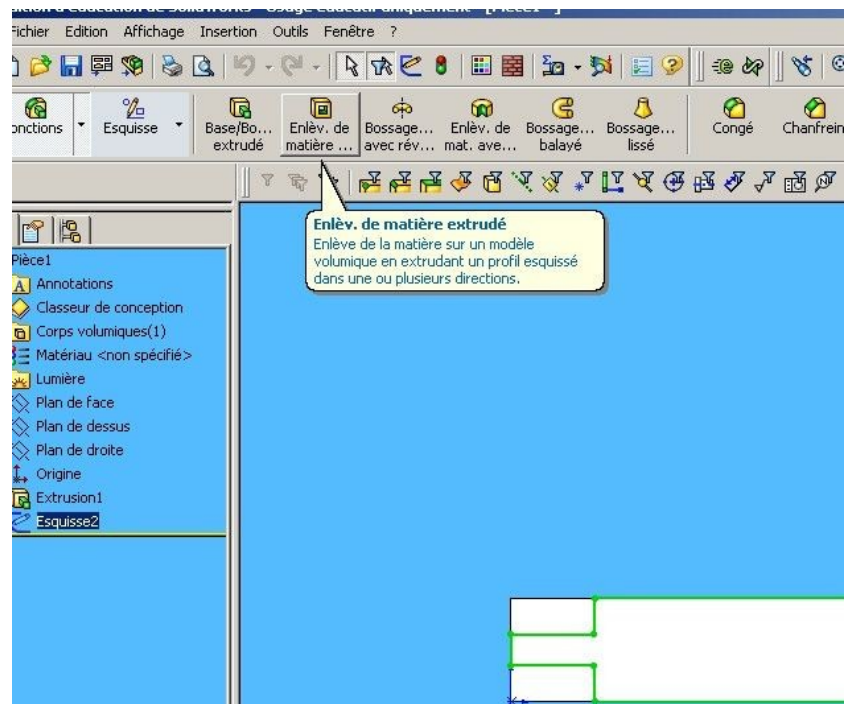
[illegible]
Fichier Edition Affichage Insertion Outils Fenêtre ?

onctions Esquisse Base/Bo... extrudé Enlèv. de matière ... Bossage... avec rév... Enlèv. de mat. ave... Bossage... balayé Bossage... lissé Congé Chanfrein

Enlèv. de matière extrudé
Enlève de la matière sur un modèle volumique en extrudant un profil esquissé dans une ou plusieurs directions.

Pièce1
Annotations
Classeur de conception
Corps volumiques(1)
Matériau <non spécifié>
Lumière
Plan de face
Plan de dessus
Plan de droite
Origine
Extrusion1
Esquisse2